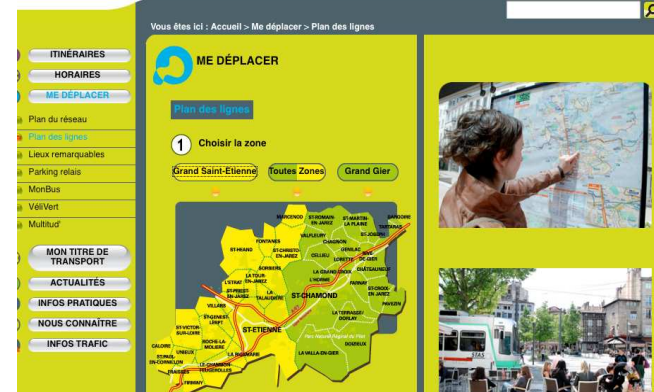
Vous êtes ici : Accueil > Me déplacer > Plan des lignes

ITINÉRAIRES
HORAIRES
ME DÉPLACER
Plan du réseau
Plan des lignes
Lieux remarquables
Parking relais
MonBus
VéliVert
Multitud'
MON TITRE DE TRANSPORT
ACTUALITÉS
INFOS PRATIQUES
NOUS CONNAÎTRE
INFOS TRAFIC

ME DÉPLACER

Plan des lignes

1 Choisir la zone

Grand Saint-Etienne
Toutes Zones
Grand Gier

MARCENOD
ST-ROMAIN EN-JAREZ
ST-MARTIN LA PLAINE
RIVE-DE-GIER
TARTARAS
ST-JOSEPH
FONTANES
ST-HEAND
ST-CHRISTO EN-JAREZ
VALFLEURY
CHAGNON
GENILAC
CELLIEU
SORBIERS
LA GRAND-CROIX
CHÂTEAUNEUF
LA TOUR EN-JAREZ
L'ETRAT
L'HORME
ST-JEAN BONNEFONDS
LA TALAUDIÈRE
ST-CHAMOND
FARNAY
ST-CROIX EN-JAREZ
ST-PRIEST EN-JAREZ
PAVEZIN
VILLARS
LA TERRASSE-SUR-DORLAY
ST-GENEST LERPT
DOIZIEUX
ST-VICTOR SUR-LOIRE
ST-ETIENNE
LA VALLA-EN-GIER
ROCHE-LA MOLIÈRE
CALOIRE
UNIEUX
FIRMINY
ST-PAUL EN-CORNILLON
Parc Naturel Régional du Pilat